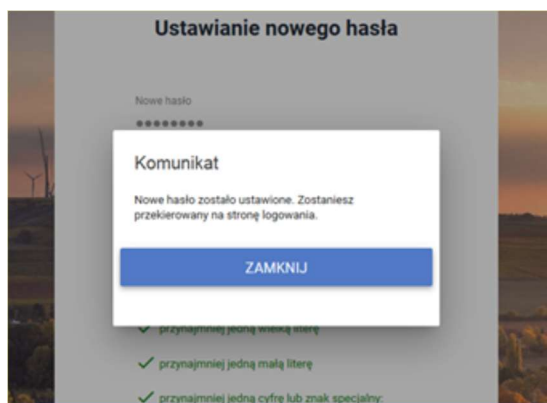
Ustawianie nowego hasła

Nowe hasło
••••••••

Komunikat

Nowe hasło zostało ustawione. Zostaniesz przekierowany na stronę logowania.

ZAMKNIJ

przynajmniej jedną wielką literę

przynajmniej jedną małą literę

przynajmniej jedną cyfrę lub znak specjalny: